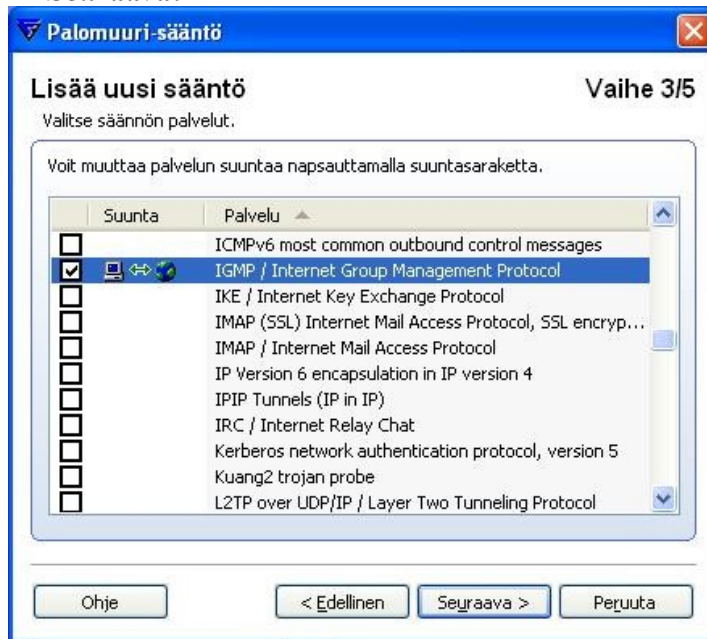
Palomuuri-sääntö

Lisää uusi sääntö

Vaihe 3/5

Valitse säännön palvelut.

Voit muuttaa palvelun suuntaa napsauttamalla suuntasaraketta.

| | Suunta | Palvelu |
|---|---|---|
| ☐ | | ICMPv6 most common outbound control messages |
| ☑ | | IGMP / Internet Group Management Protocol |
| ☐ | | IKE / Internet Key Exchange Protocol |
| ☐ | | IMAP (SSL) Internet Mail Access Protocol, SSL encryp... |
| ☐ | | IMAP / Internet Mail Access Protocol |
| ☐ | | IP Version 6 encapsulation in IP version 4 |
| ☐ | | IPIP Tunnels (IP in IP) |
| ☐ | | IRC / Internet Relay Chat |
| ☐ | | Kerberos network authentication protocol, version 5 |
| ☐ | | Kuang2 trojan probe |
| ☐ | | L2TP over UDP/IP / Layer Two Tunneling Protocol |

Ohje

< Edellinen

Seuraava >

Peruuta